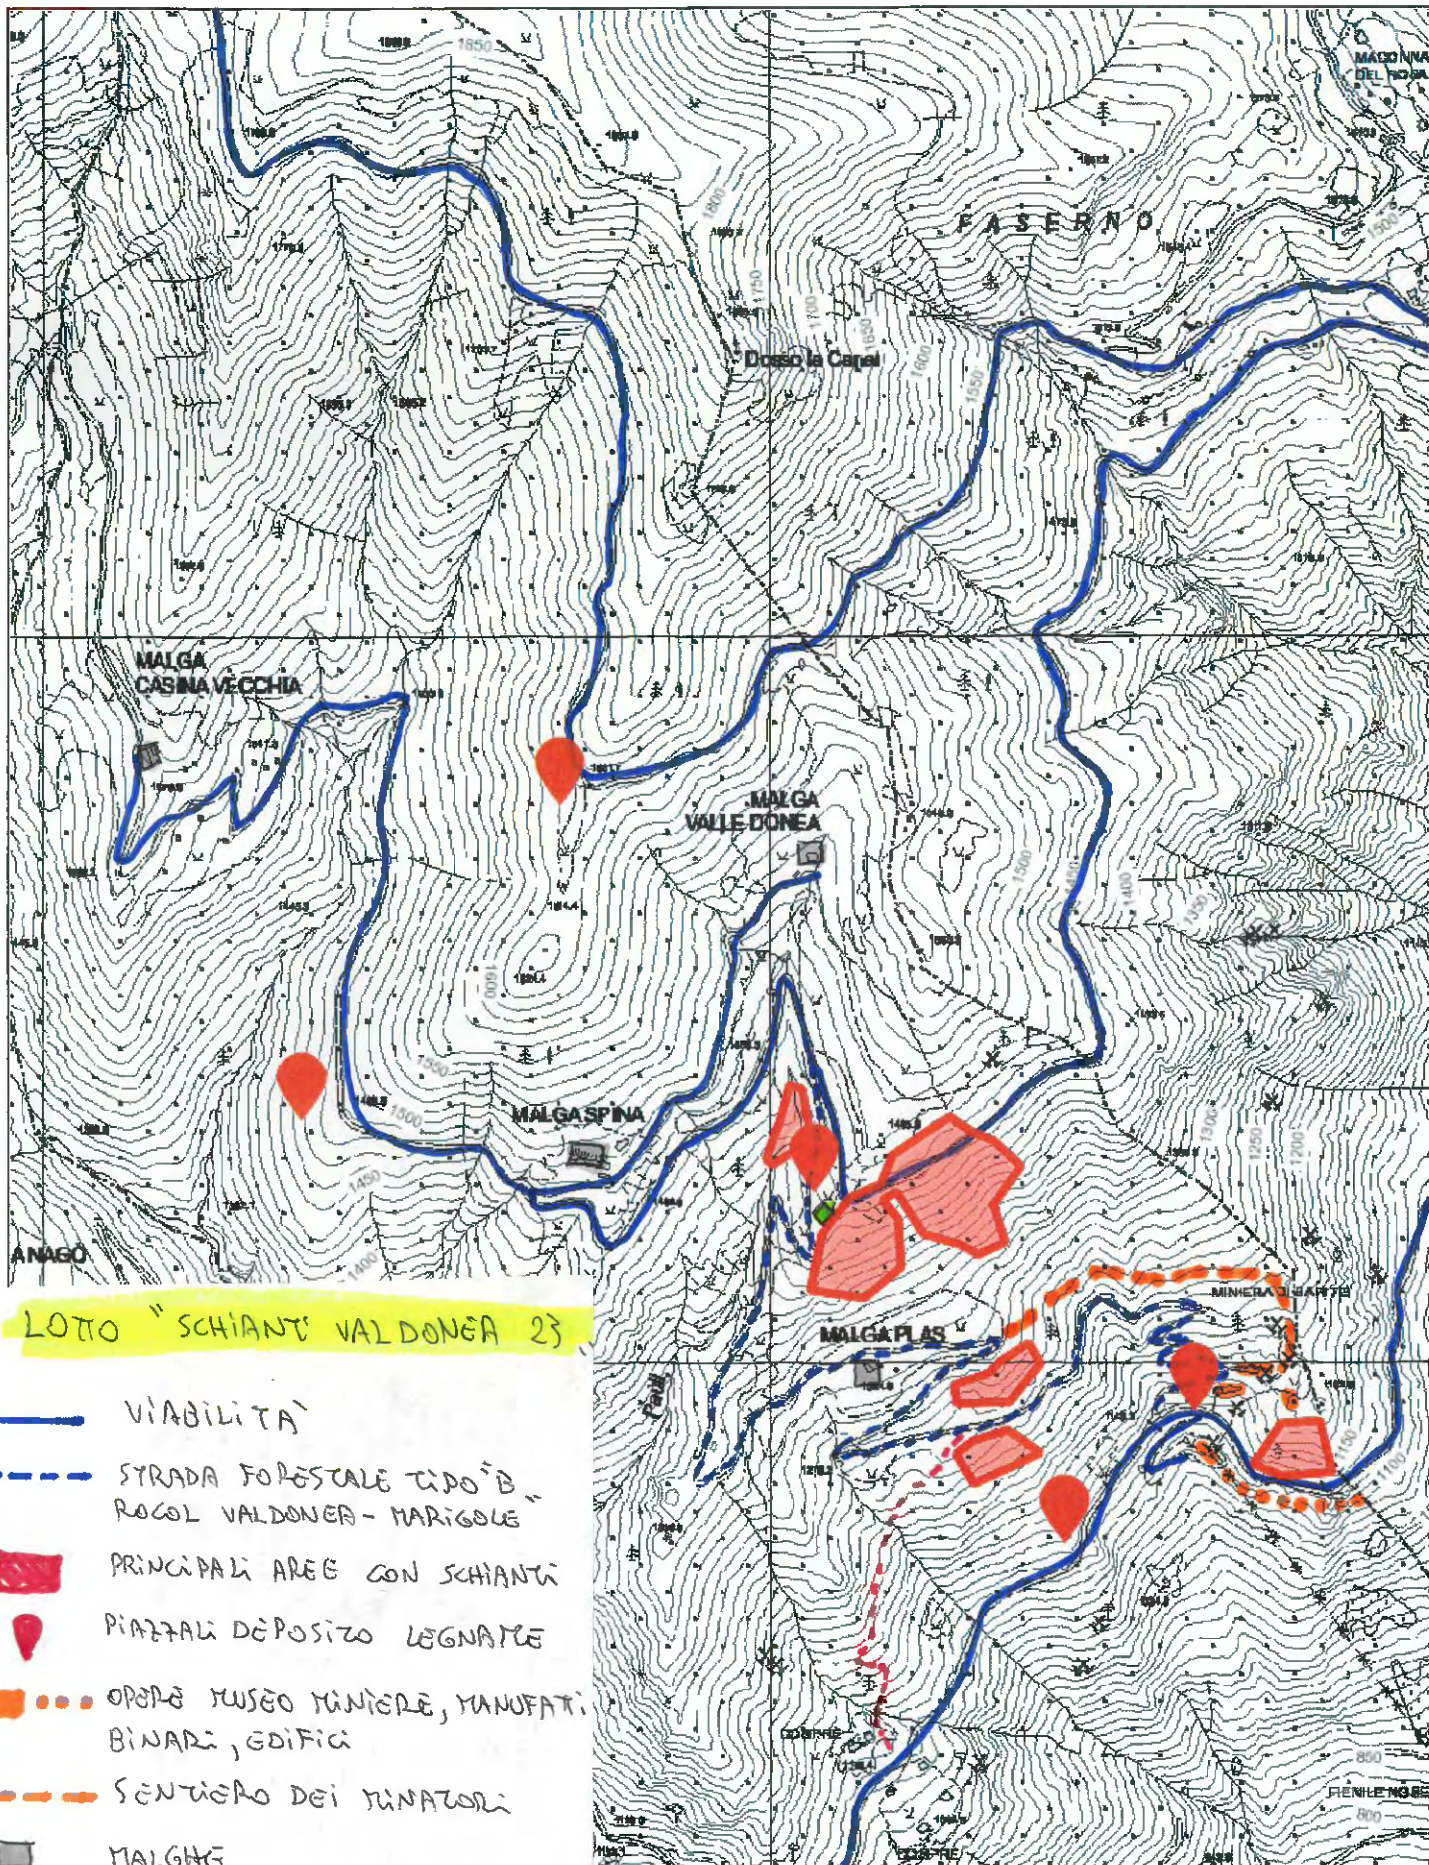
MADONNA DEL NOA

FASERNO

Dosso la Capel

MALGA CASINA VECCHIA

MALGA VALLE DONEA

MALGA SPINA

ANAGO

MINIERA DI GAFFIONE

MALGA PLAS

FENILE NOSEL

1850

1800

1750

1700

1650

1600

1550

1500

1450

1400

1350

1300

1250

1200

1150

1100

850

800

LOTTO "SCHIANTI VALDONEA 23"

VIABILITA'

STRADA FORESTALE TIPO "B" ROCOL VALDONEA - MARIGOLE

PRINCIPALI AREE CON SCHIANTI

PIAZZALI DEPOSITO LEGNAME

OPERE MUSEO MINIERE, MANUFATTI BINARI, EDIFICI

SENTIERO DEI MINATORI

MALGHE